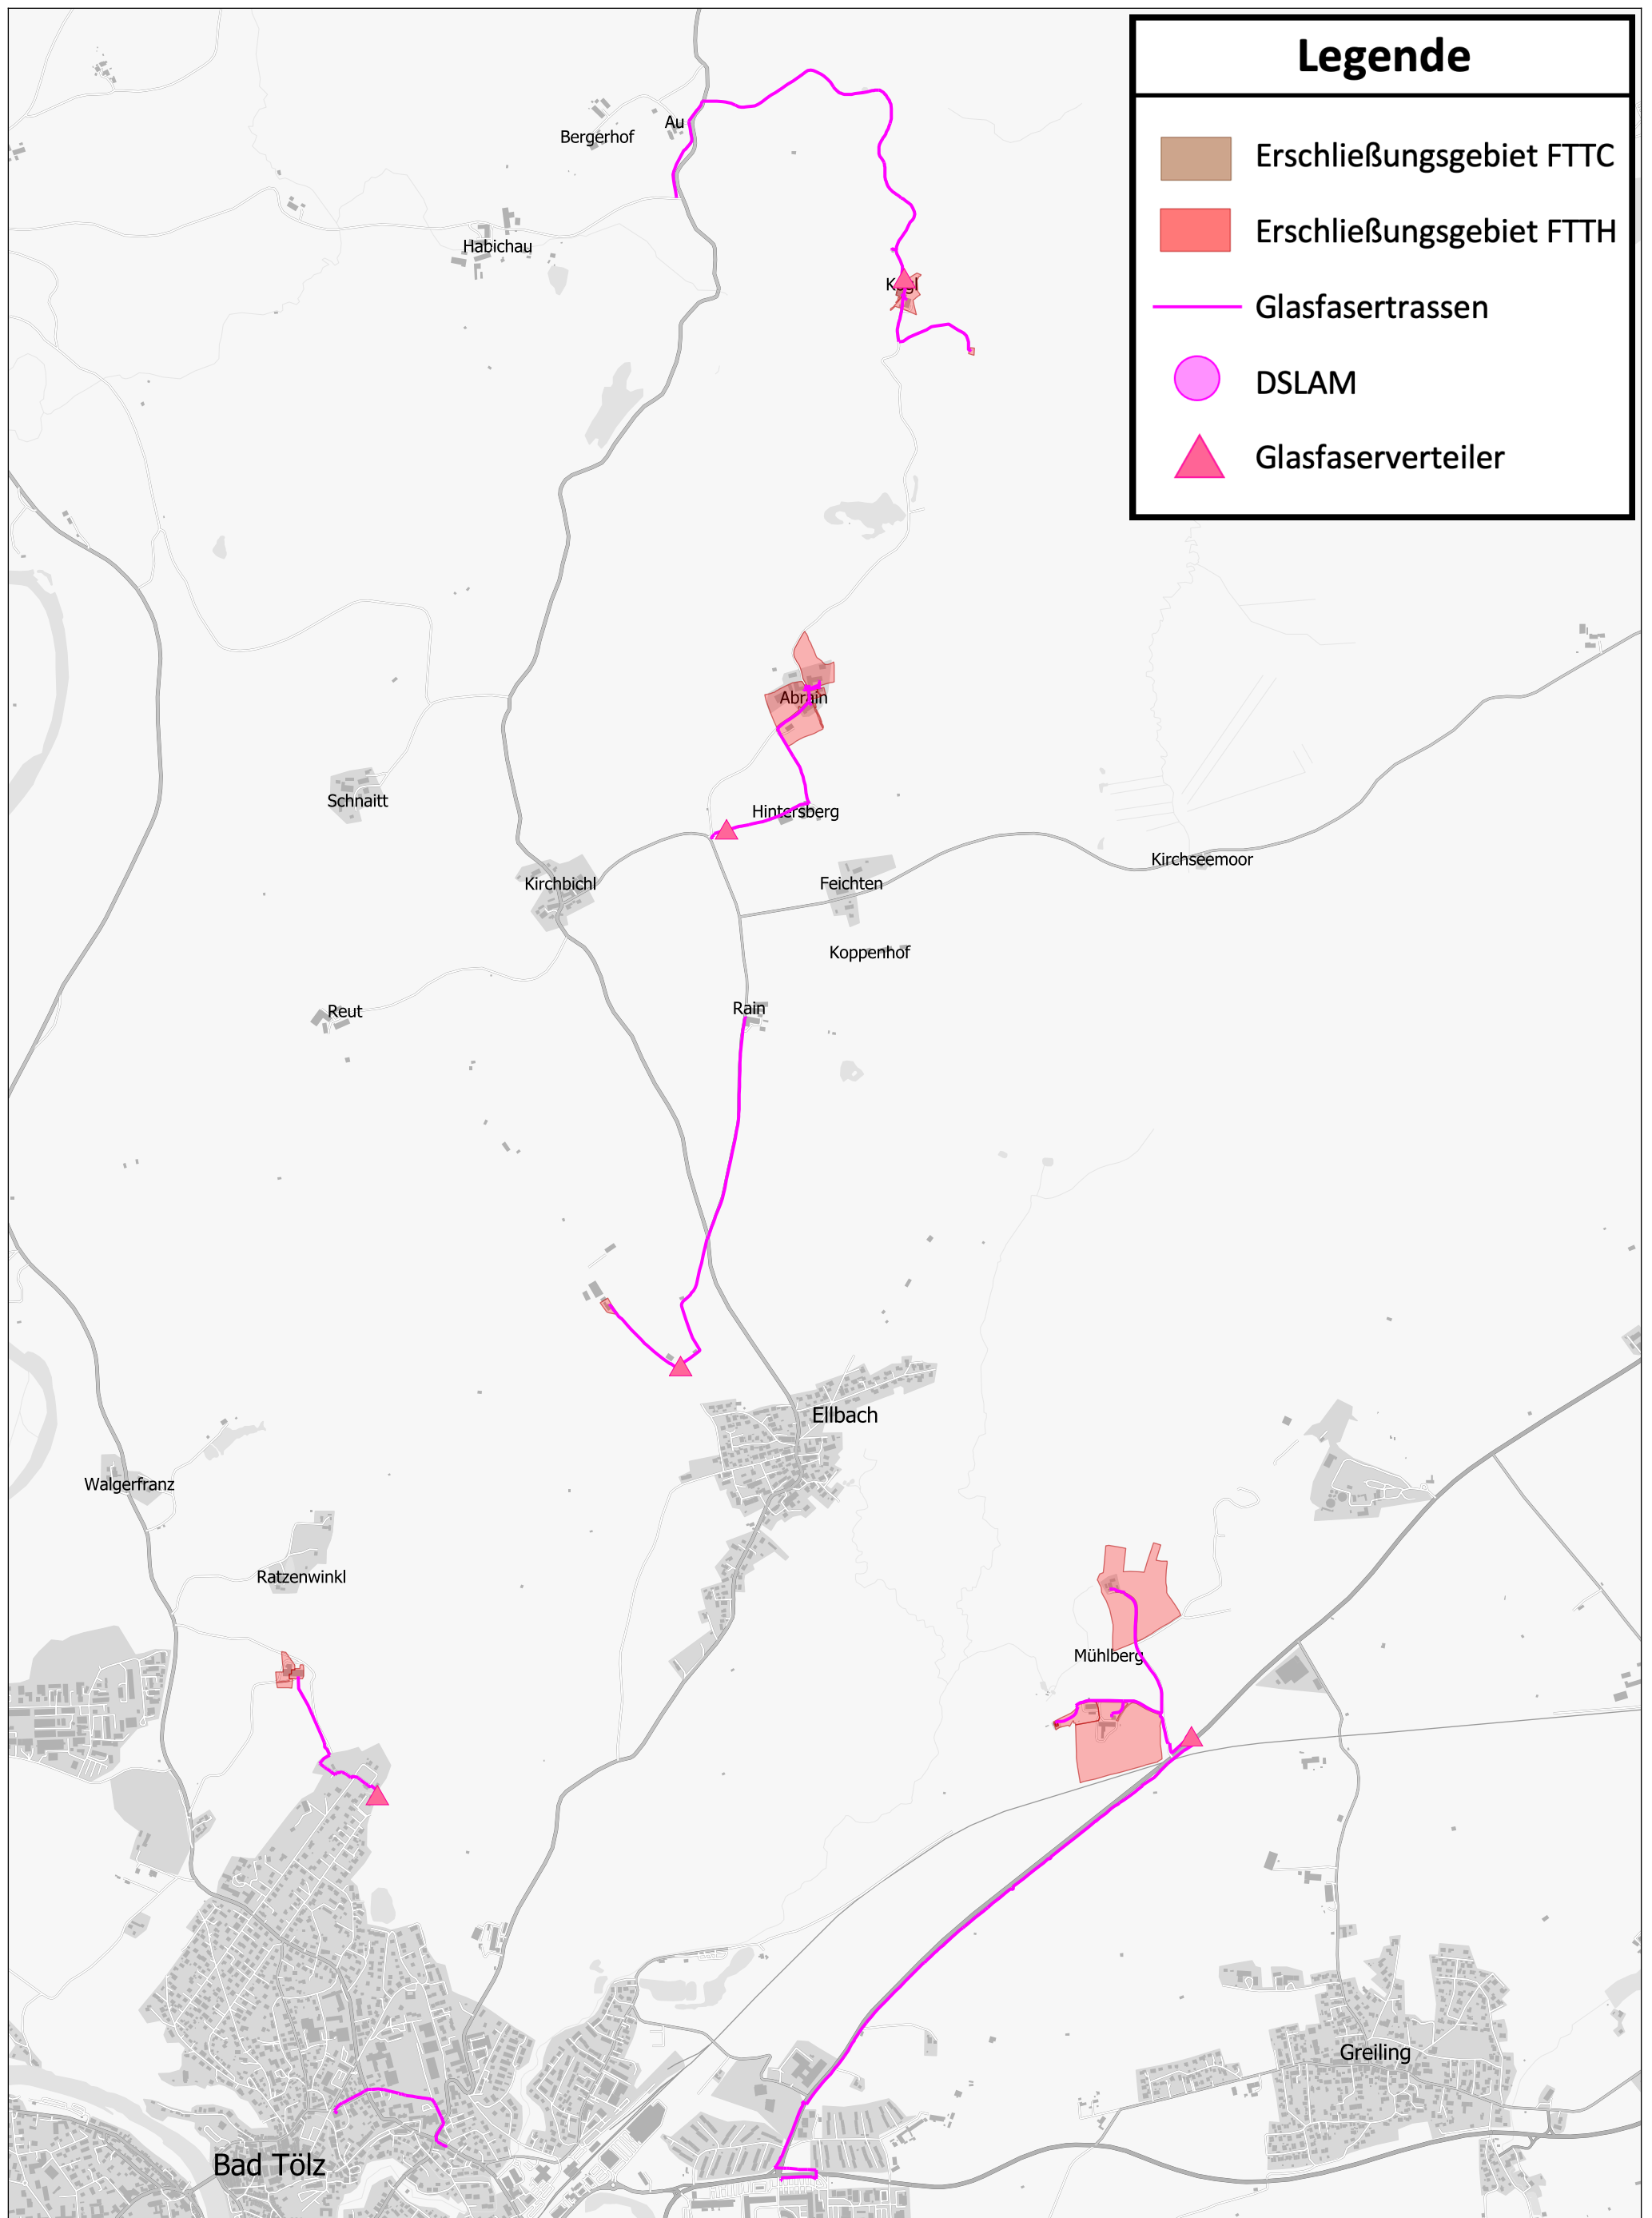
Legende

Erschließungsgebiet FTTC

Erschließungsgebiet FTTH

Glasfasertrassen

DSLAM

Glasfaserverteiler

Bergerhof

Au

Habichau

Kogl

Abrain

Schnaitt

Hintersberg

Kirchbichl

Feichten

Kirchseemoor

Koppenhof

Reut

Rain

Ellbach

Walgerfranz

Ratzenwinkl

Mühlberg

Greiling

Bad Tölz